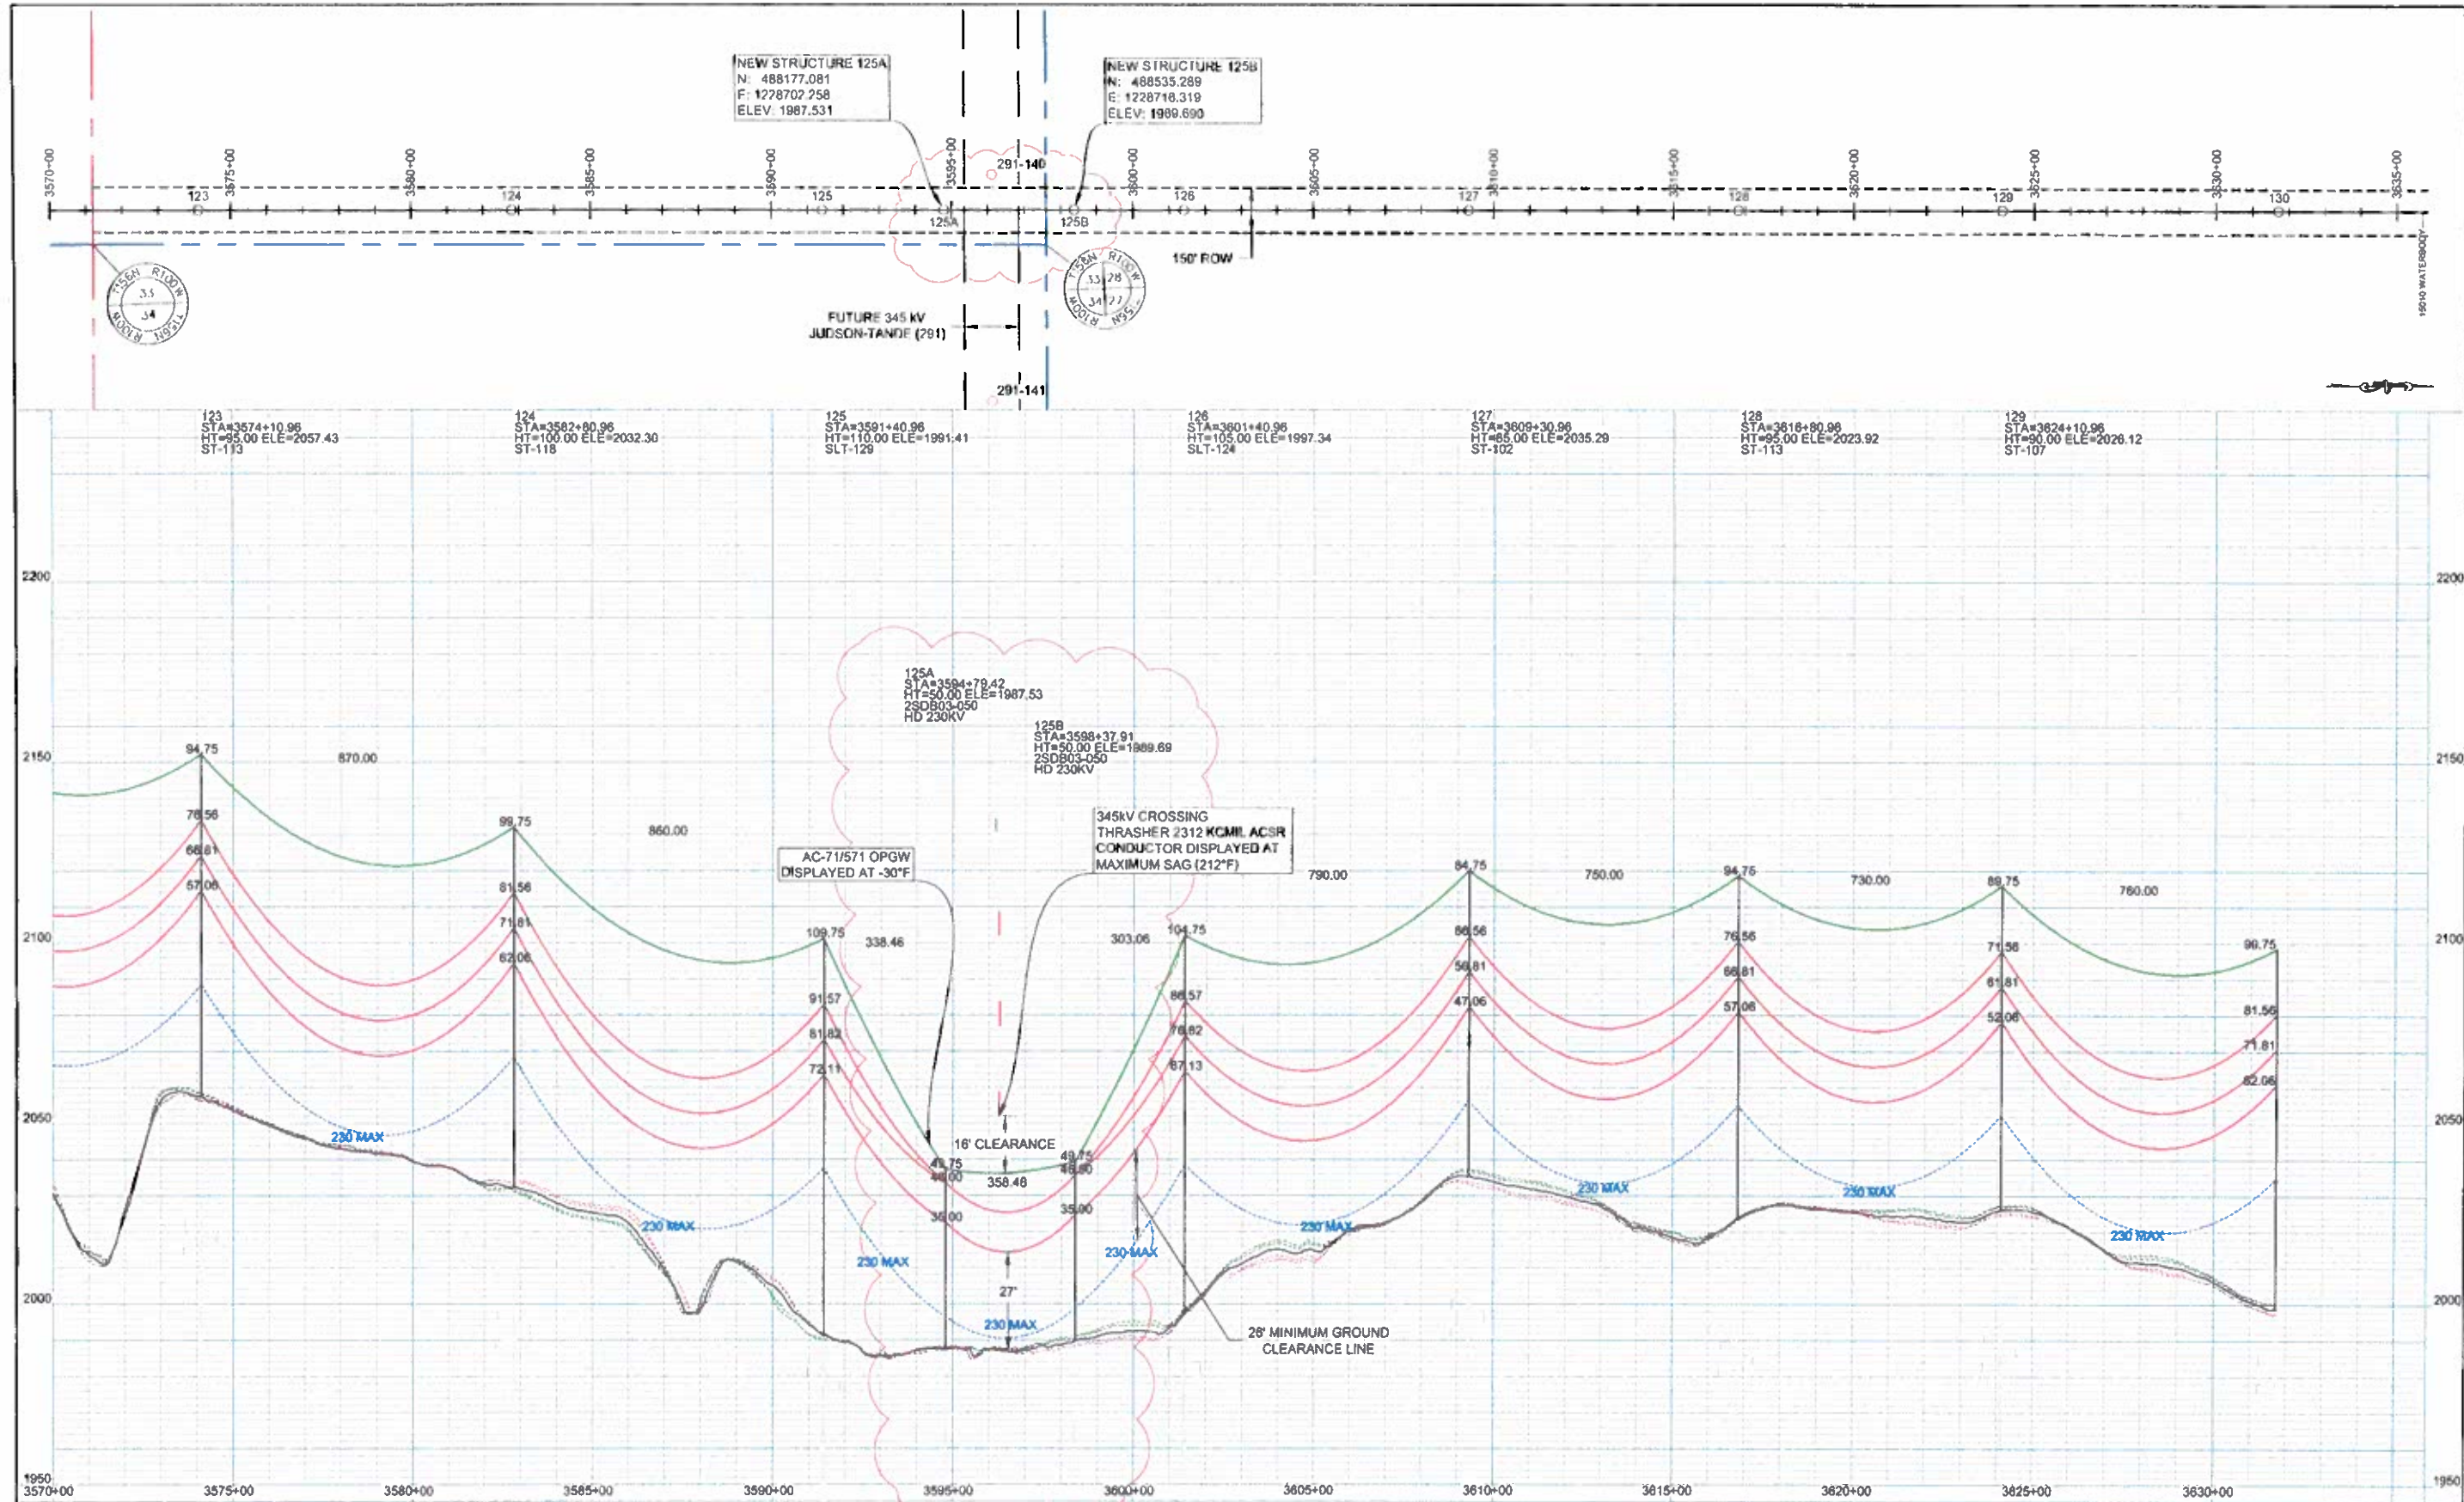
NEW STRUCTURE 125A
N: 488177.081
E: 1228702.258
ELEV: 1987.531

NEW STRUCTURE 125B
N: 488535.289
E: 1228716.319
ELEV: 1989.690

3570+00 3575+00 3580+00 3585+00 3590+00 3595+00 3600+00 3605+00 3610+00 3615+00 3620+00 3625+00 3630+00 3635+00

291-140

123 124 125 125A 125B 126 127 128 129 130

150' ROW

T156N R100W 35 34 T155N R100W

T156N R100W 33 28 34 27 T155N R100W

FUTURE 345 kV
JUDSON-TANDE (291)

291-141

1600 WATERBODY

123
STA=3574+10.96
HT=95.00 ELE=2057.43
ST-113

124
STA=3582+80.96
HT=100.00 ELE=2032.30
ST-118

125
STA=3591+40.96
HT=110.00 ELE=1991.41
SLT-129

126
STA=3601+40.96
HT=105.00 ELE=1997.34
SLT-124

127
STA=3609+30.96
HT=85.00 ELE=2035.29
ST-102

128
STA=3616+80.96
HT=95.00 ELE=2023.92
ST-113

129
STA=3624+10.96
HT=90.00 ELE=2026.12
ST-107

2200

2150

2100

2050

2000

1950

125A
STA=3594+79.42
HT=50.00 ELE=1987.53
2SDB03-050
HD 230KV

125B
STA=3598+37.91
HT=50.00 ELE=1989.69
2SDB03-050
HD 230KV

345kV CROSSING
THRASHER 2312 KCMIL ACSR
CONDUCTOR DISPLAYED AT
MAXIMUM SAG (212°F)

AC-71/571 OPGW
DISPLAYED AT -30°F

94.75 870.00 76.56 66.81 57.06
99.75 860.00 81.56 71.81 62.06
109.75 338.46 91.57 81.82 72.11
303.06
104.75 86.57 76.82 67.13
790.00
84.75 750.00 66.56 56.81 47.06
94.75 730.00 76.56 66.81 57.06
89.75 760.00 71.56 61.81 52.06
99.75 81.56 71.81 62.06

16' CLEARANCE
49.75 46.00 358.48 49.75 46.00
35.00 35.00
27'

230 MAX 230 MAX 230 MAX 230 MAX 230 MAX 230 MAX 230 MAX 230 MAX 230 MAX 230 MAX

26' MINIMUM GROUND
CLEARANCE LINE

3570+00 3575+00 3580+00 3585+00 3590+00 3595+00 3600+00 3605+00 3610+00 3615+00 3620+00 3625+00 3630+00